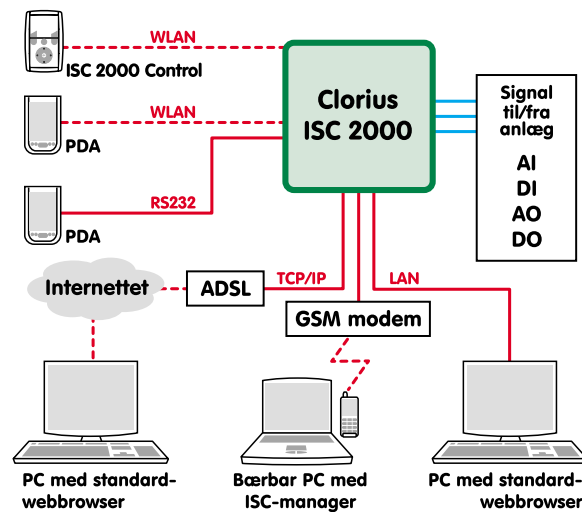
WLAN

ISC 2000 Control

WLAN

PDA

RS232

PDA

Clorius ISC 2000

Signal til/fra anlæg

AI
DI
AO
DO

Internettet

ADSL

TCP/IP

LAN

GSM modem

PC med standard-webbrowser

Bærbar PC med ISC-manager

PC med standard-webbrowser